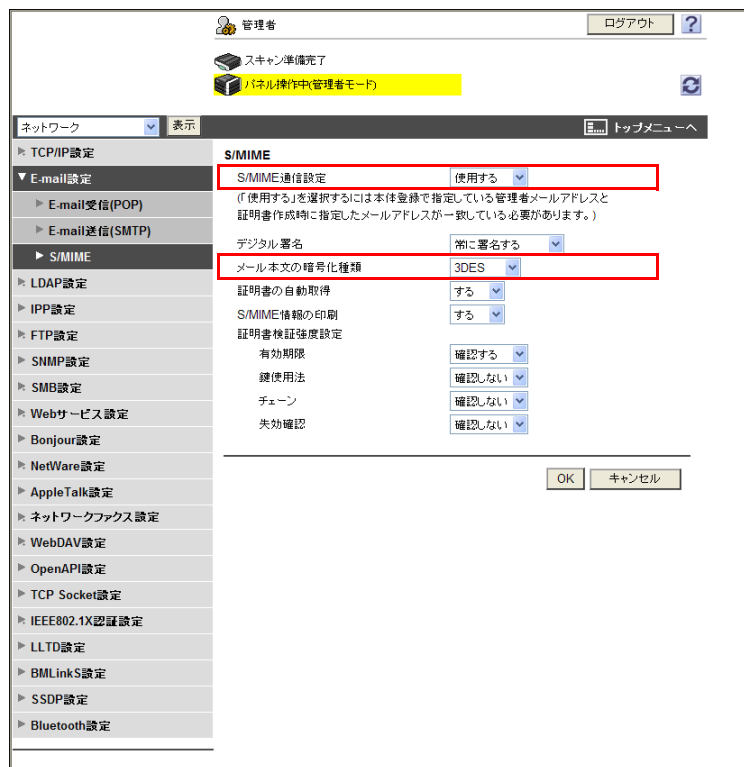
管理者

ログアウト ?

スキャン準備完了

パネル操作中(管理者モード)

ネットワーク 表示

トップメニューへ

TCP/IP設定

E-mail設定

E-mail受信(POP)

E-mail送信(SMTP)

S/MIME

LDAP設定

IPP設定

FTP設定

SNMP設定

SMB設定

Webサービス設定

Bonjour設定

NetWare設定

AppleTalk設定

ネットワークファクス設定

WebDAV設定

OpenAPI設定

TCP Socket設定

IEEE802.1X認証設定

LLTD設定

BMLinkS設定

SSDP設定

Bluetooth設定

S/MIME

| | |
|---|---|
| S/MIME通信設定 | 使用する |

(「使用する」を選択するには本体登録で指定している管理者メールアドレスと証明書作成時に指定したメールアドレスが一致している必要があります。)

| | |
|---|---|
| デジタル署名 | 常に署名する |
| メール本文の暗号化種類 | 3DES |
| 証明書の自動取得 | する |
| S/MIME情報の印刷 | する |
| 証明書検証強度設定 | |
| 有効期限 | 確認する |
| 鍵使用法 | 確認しない |
| チェーン | 確認しない |
| 失効確認 | 確認しない |

OK キャンセル